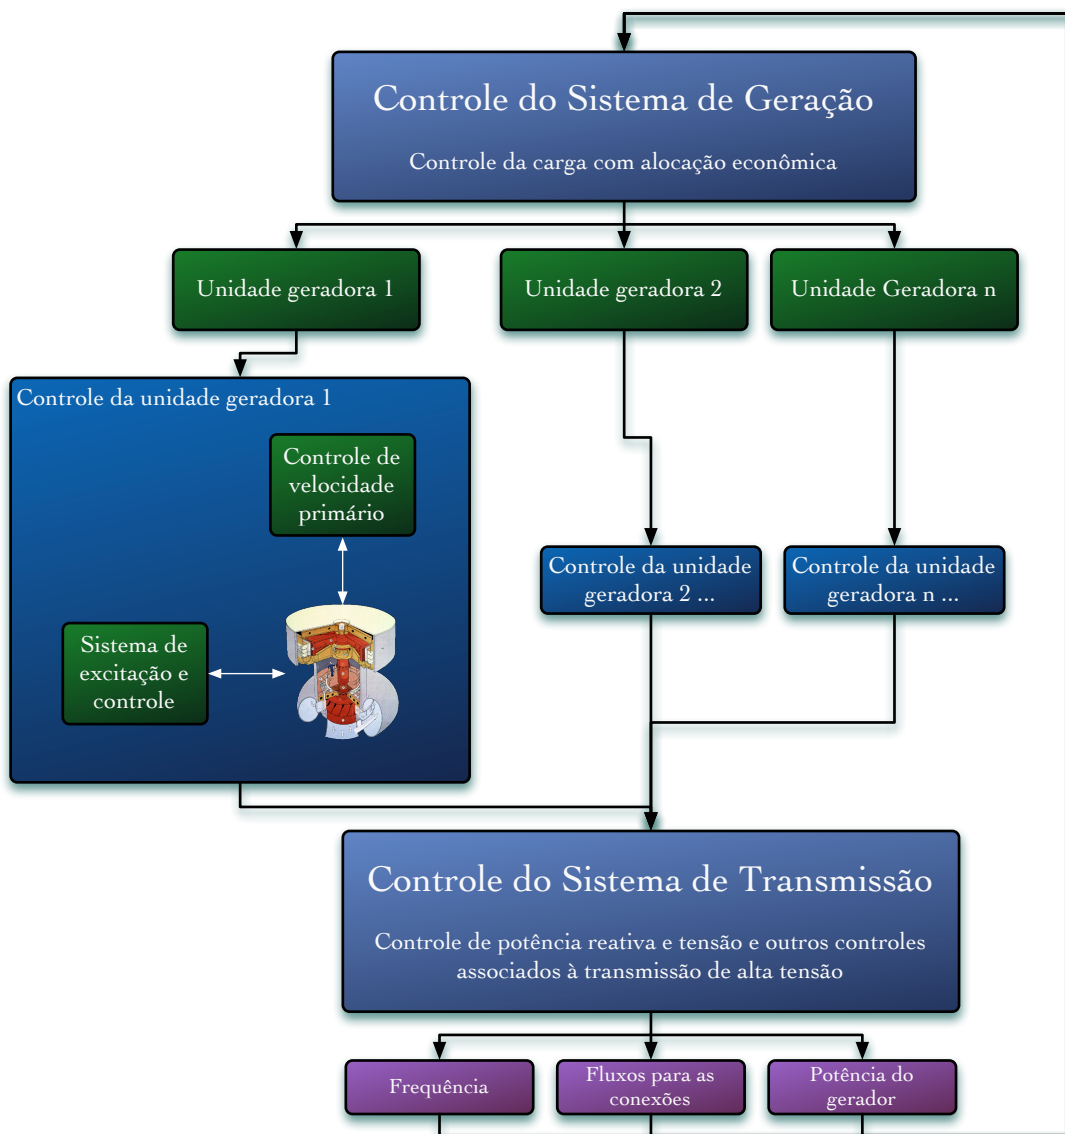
Controle do Sistema de Geração

Controle da carga com alocação econômica

Unidade geradora 1

Unidade geradora 2

Unidade Geradora n

Controle da unidade geradora 1

Controle de velocidade primário

Sistema de excitação e controle

Controle da unidade geradora 2 ...

Controle da unidade geradora n ...

Controle do Sistema de Transmissão

Controle de potência reativa e tensão e outros controles associados à transmissão de alta tensão

Frequência

Fluxos para as conexões

Potência do gerador